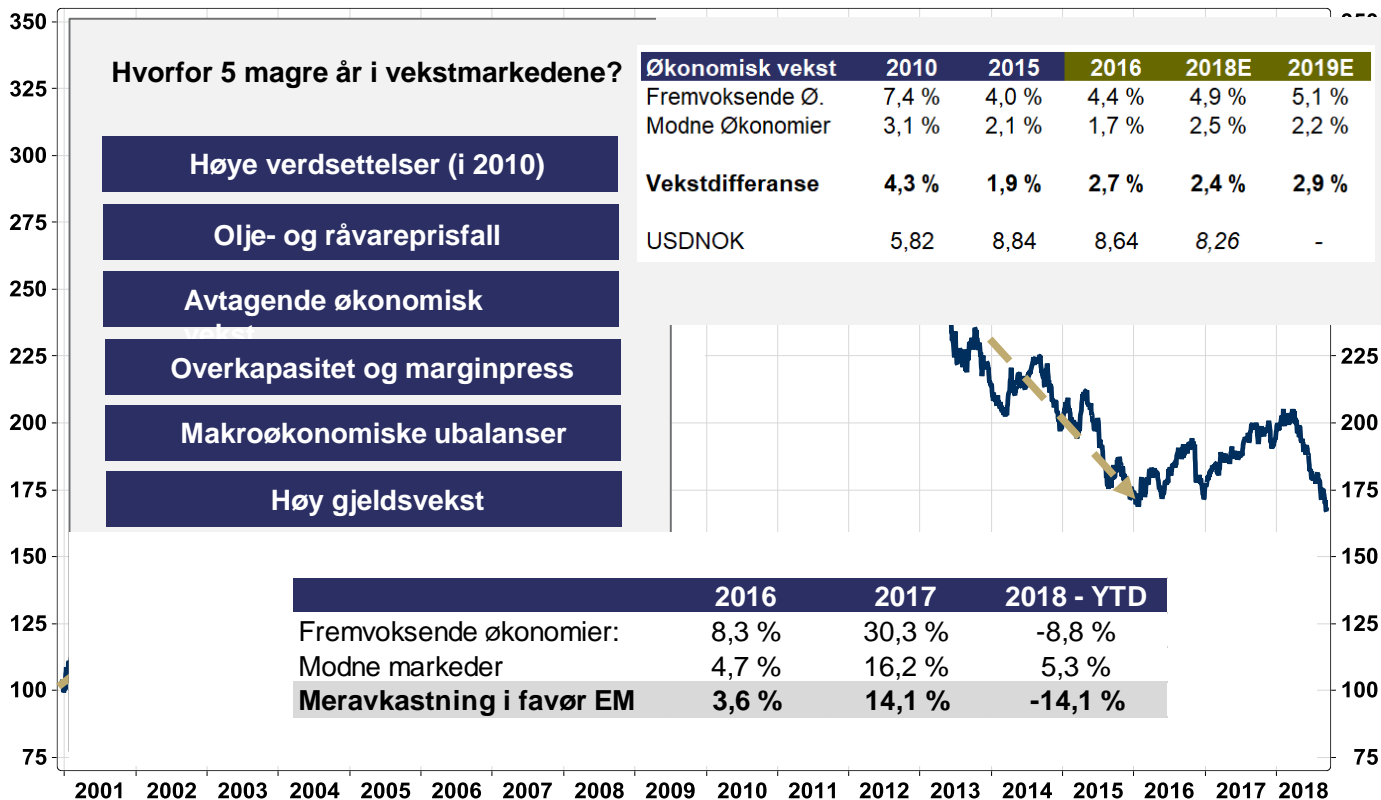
350
325
300
275
250
225
200
175
150
125
100
75

Hvorfor 5 magre år i vekstmarkedene?

Høye verdsettelser (i 2010)

Olje- og råvareprisfall

Avtagende økonomisk vekst

Overkapasitet og marginpress

Makroøkonomiske ubalanser

Høy gjeldsvekst

| Økonomisk vekst | 2010 | 2015 | 2016 | 2018E | 2019E |
|---|---|---|---|---|---|
| Fremvoksende Ø. | 7,4 % | 4,0 % | 4,4 % | 4,9 % | 5,1 % |
| Modne Økonomier | 3,1 % | 2,1 % | 1,7 % | 2,5 % | 2,2 % |
| Vekstdifferanse | 4,3 % | 1,9 % | 2,7 % | 2,4 % | 2,9 % |
| USDNOK | 5,82 | 8,84 | 8,64 | 8,26 | - |

225
200
175
150
125
100
75

| | 2016 | 2017 | 2018 - YTD |
|---|---|---|---|
| Fremvoksende økonomier: | 8,3 % | 30,3 % | -8,8 % |
| Modne markeder | 4,7 % | 16,2 % | 5,3 % |
| Meravkastning i favør EM | 3,6 % | 14,1 % | -14,1 % |

2001 2002 2003 2004 2005 2006 2007 2008 2009 2010 2011 2012 2013 2014 2015 2016 2017 2018